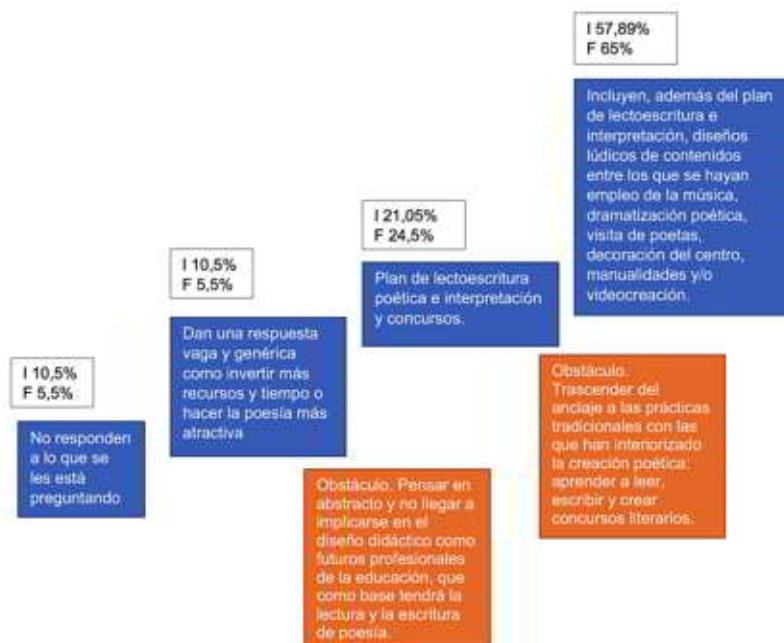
I 10,5%
F 5,5%

No responden a lo que se les está preguntando

I 10,5%
F 5,5%

Dan una respuesta vaga y genérica como invertir más recursos y tiempo o hacer la poesía más atractiva

Obstáculo. Pensar en abstracto y no llegar a implicarse en el diseño didáctico como futuros profesionales de la educación, que como base tendrá la lectura y la escritura de poesía.

I 21,05%
F 24,5%

Plan de lectoescritura poética e interpretación y concursos.

Obstáculo. Trascender del anclaje a las prácticas tradicionales con las que han interiorizado la creación poética: aprender a leer, escribir y crear concursos literarios.

I 57,89%
F 65%

Incluyen, además del plan de lectoescritura e interpretación, diseños lúdicos de contenidos entre los que se hayan empleo de la música, dramatización poética, visita de poetas, decoración del centro, manualidades y/o videocreación.